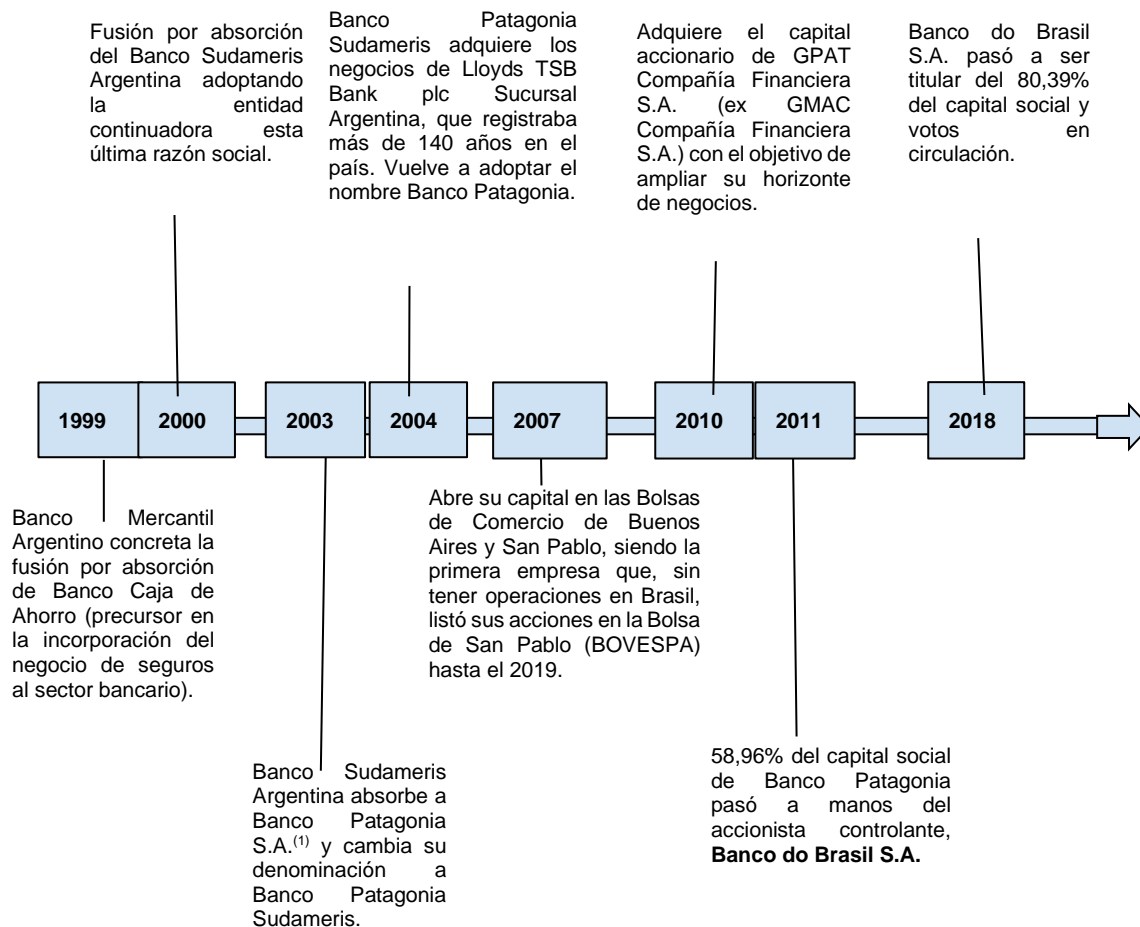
Fusión por absorción del Banco Sudameris Argentina adoptando la entidad continuadora esta última razón social.

Banco Patagonia Sudameris adquiere los negocios de Lloyds TSB Bank plc Sucursal Argentina, que registraba más de 140 años en el país. Vuelve a adoptar el nombre Banco Patagonia.

Adquiere el capital accionario de GPAT Compañía Financiera S.A. (ex GMAC Compañía Financiera S.A.) con el objetivo de ampliar su horizonte de negocios.

Banco do Brasil S.A. pasó a ser titular del 80,39% del capital social y votos en circulación.

1999 | 2000 | 2003 | 2004 | 2007 | 2010 | 2011 | 2018

Banco Mercantil Argentino concreta la fusión por absorción de Banco Caja de Ahorro (precursor en la incorporación del negocio de seguros al sector bancario).

Abre su capital en las Bolsas de Comercio de Buenos Aires y San Pablo, siendo la primera empresa que, sin tener operaciones en Brasil, listó sus acciones en la Bolsa de San Pablo (BOVESPA) hasta el 2019.

Banco Sudameris Argentina absorbe a Banco Patagonia S.A.$^{(1)}$ y cambia su denominación a Banco Patagonia Sudameris.

58,96% del capital social de Banco Patagonia pasó a manos del accionista controlante, **Banco do Brasil S.A.**